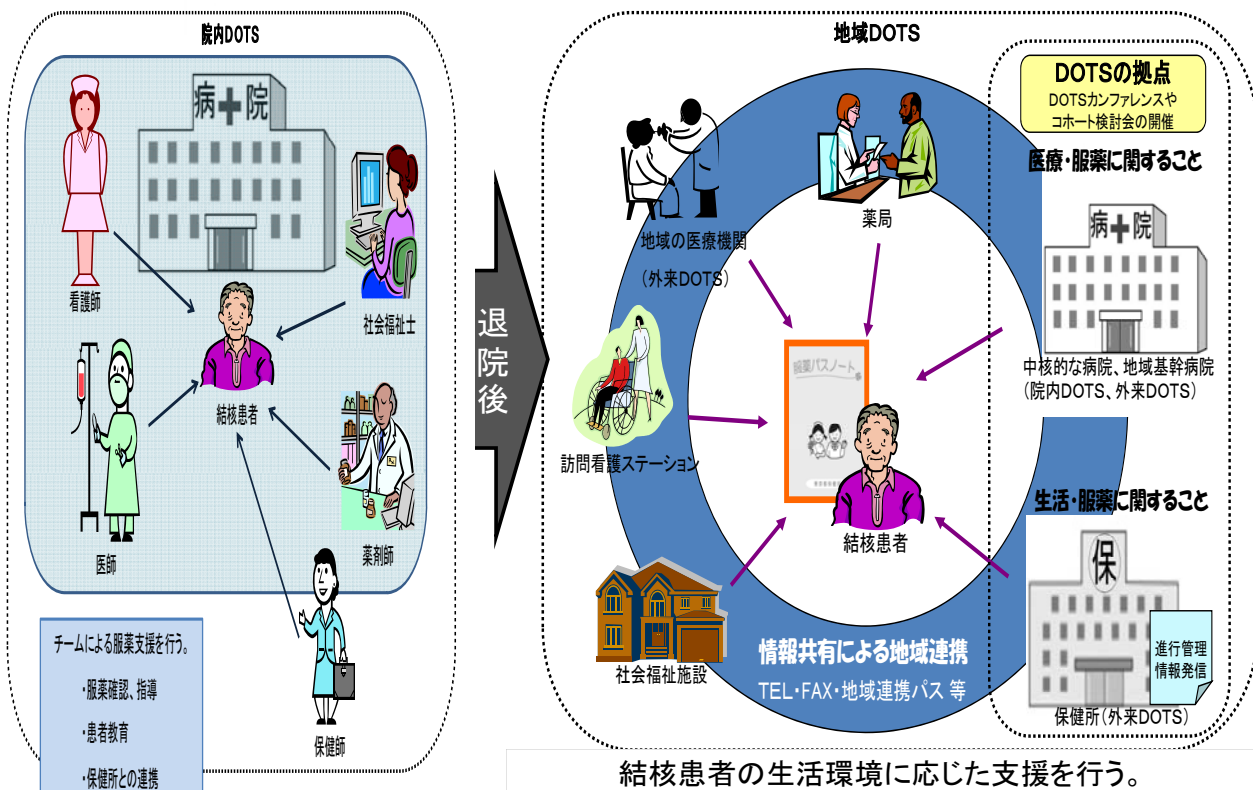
院内DOTS

病✚院

看護師

社会福祉士

結核患者

医師

薬剤師

保健師

チームによる服薬支援を行う。

・服薬確認、指導

・患者教育

・保健所との連携

退院後

地域DOTS

地域の医療機関

（外来DOTS）

薬局

服薬パスノート

訪問看護ステーション

結核患者

社会福祉施設

情報共有による地域連携

TEL・FAX・地域連携パス 等

DOTSの拠点

DOTSカンファレンスやコホート検討会の開催

医療・服薬に関すること

病✚院

中核的な病院、地域基幹病院（院内DOTS、外来DOTS）

生活・服薬に関すること

保

進行管理 情報発信

保健所（外来DOTS）

結核患者の生活環境に応じた支援を行う。